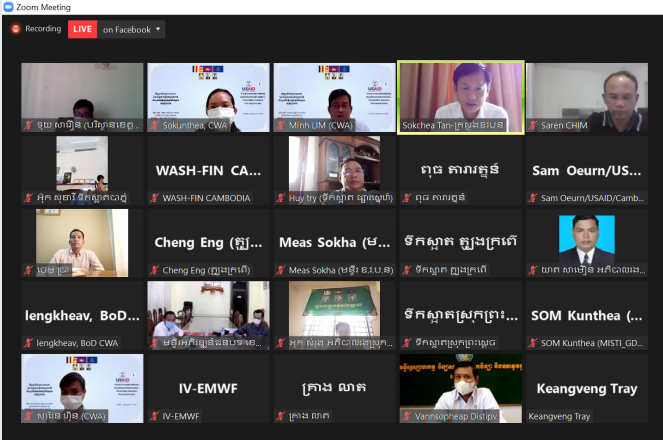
Zoom Meeting

Recording LIVE on Facebook

ឌុយ សាវឿន (ប្រធានខេត្ត...
Sokunthea, CWA
Minh UM (CWA)
Sokchea Tan-ក្រសួងឧ.ប.ន
Saren CHIM

អ៊ុក សុខា ទឹកស្អាតបាត់ដំ
WASH-FIN CA...
WASH-FIN CAMBODIA
Huy try (ទឹកស្អាត ព្រៃវែង)
ពុធ តារារត្ន៍
ពុធ តារារត្ន៍
Sam Oeurn/US...
Sam Oeurn/USAID/Camb...

ហេង គ្រា
Cheng Eng (ត្បូ...
Cheng Eng (ត្បូងឃ្មុំ)
Meas Sokha (ម...
Meas Sokha (មន្ទីរ ឧ.ប.ន)
ទឹកស្អាត ត្បូងក្រពើ
ទឹកស្អាត ត្បូងក្រពើ
យាត សាមឿន អភិបាលរង...

lengkheav, BoD...
lengkheav, BoD CWA
មន្ទីរឧស្សាហកម្មបន្ទាយម...
អ៊ុក ស៊ុន អភិបាលស្រុក...
ទឹកស្អាតស្រុកព្រះ...
ទឹកស្អាតស្រុកព្រះស្តេច
SOM Kunthea (...
SOM Kunthea (MISTI_GD...

ឈាង វីរៈ (CWA)
IV-EMWF
IV-EMWF
គ្រាង លាត
គ្រាង លាត
Vannsopheap Distipy
Keangveng Tray
Keangveng Tray